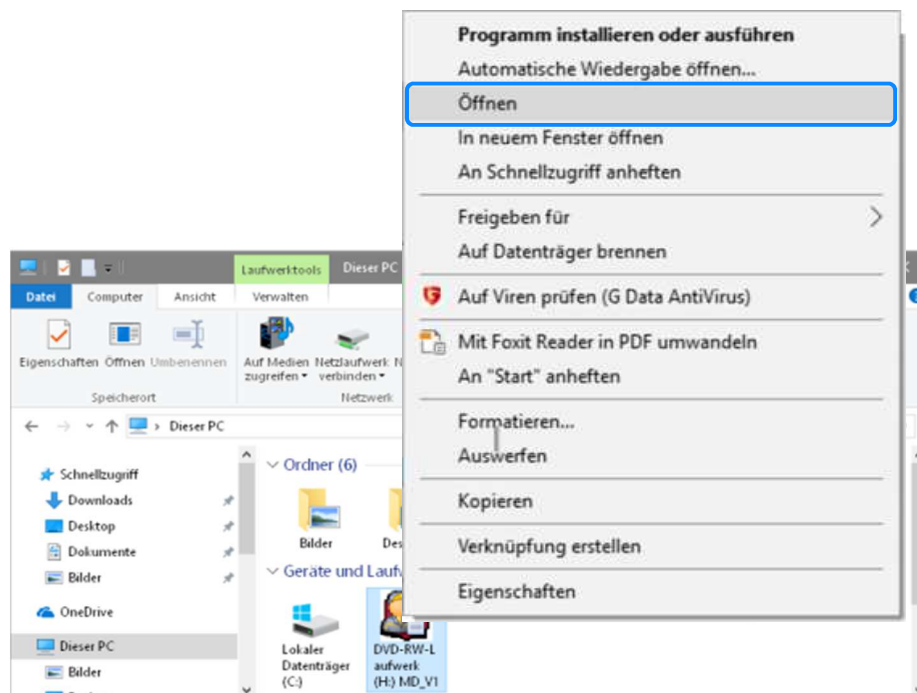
Laufwerktools
Dieser PC
Datei
Computer
Ansicht
Verwalten
Eigenschaften
Öffnen
Umbenennen
Auf Medien zugreifen
Netzlaufwerk verbinden
Speicherort
Netzwerk
Dieser PC
Schnellzugriff
Downloads
Desktop
Dokumente
Bilder
OneDrive
Dieser PC
Bilder
Ordner (6)
Bilder
Des
Geräte und Laufw
Lokaler Datenträger (C:)
DVD-RW-Laufwerk (H:) MD_V1

Programm installieren oder ausführen
Automatische Wiedergabe öffnen...
Öffnen
In neuem Fenster öffnen
An Schnellzugriff anheften
Freigeben für
Auf Datenträger brennen
Auf Viren prüfen (G Data AntiVirus)
Mit Foxit Reader in PDF umwandeln
An "Start" anheften
Formatieren...
Auswerfen
Kopieren
Verknüpfung erstellen
Eigenschaften